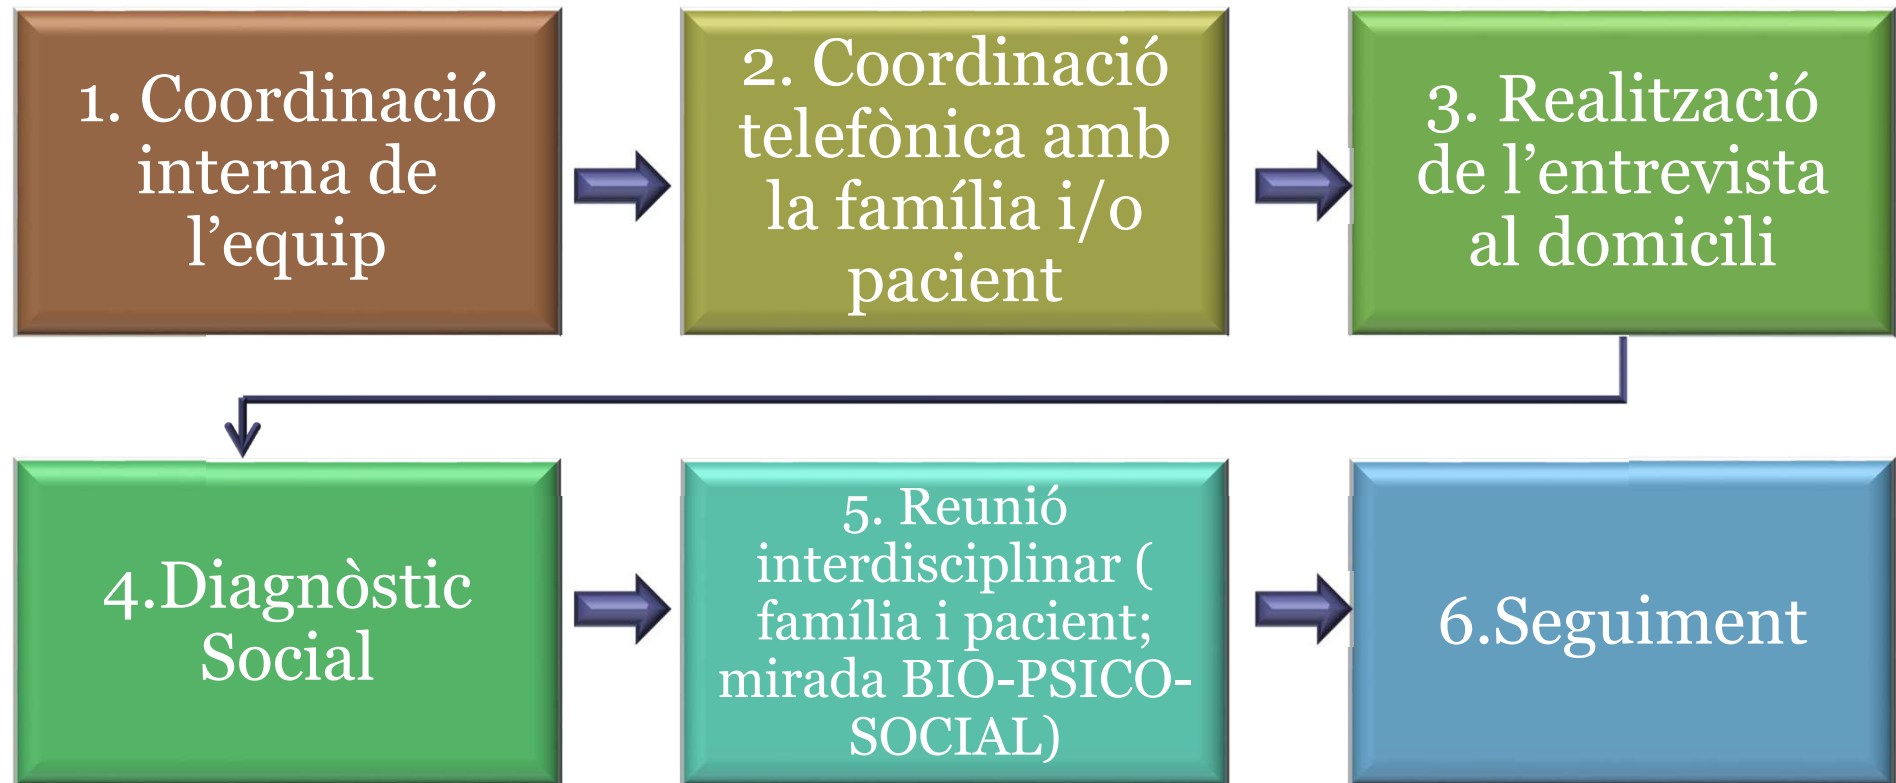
1. Coordinació interna de l’equip

2. Coordinació telefònica amb la família i/o pacient

3. Realització de l’entrevista al domicili

4.Diagnòstic Social

5. Reunió interdisciplinar ( família i pacient; mirada BIO-PSICO-SOCIAL)

6.Seguiment